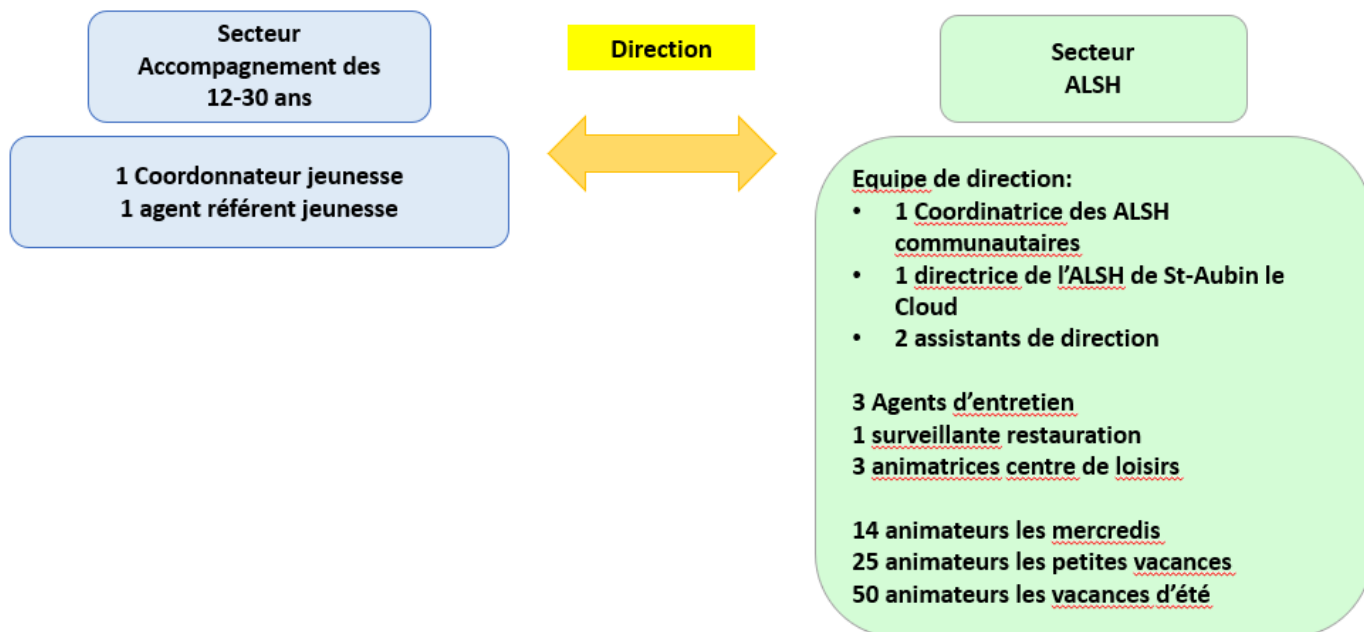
Secteur
Accompagnement des
12-30 ans

Direction

Secteur
ALSH

1 Coordonnateur jeunesse
1 agent référent jeunesse

Equipe de direction:
• 1 Coordinatrice des ALSH communautaires
• 1 directrice de l'ALSH de St-Aubin le Cloud
• 2 assistants de direction

3 Agents d'entretien
1 surveillante restauration
3 animatrices centre de loisirs

14 animateurs les mercredis
25 animateurs les petites vacances
50 animateurs les vacances d'été